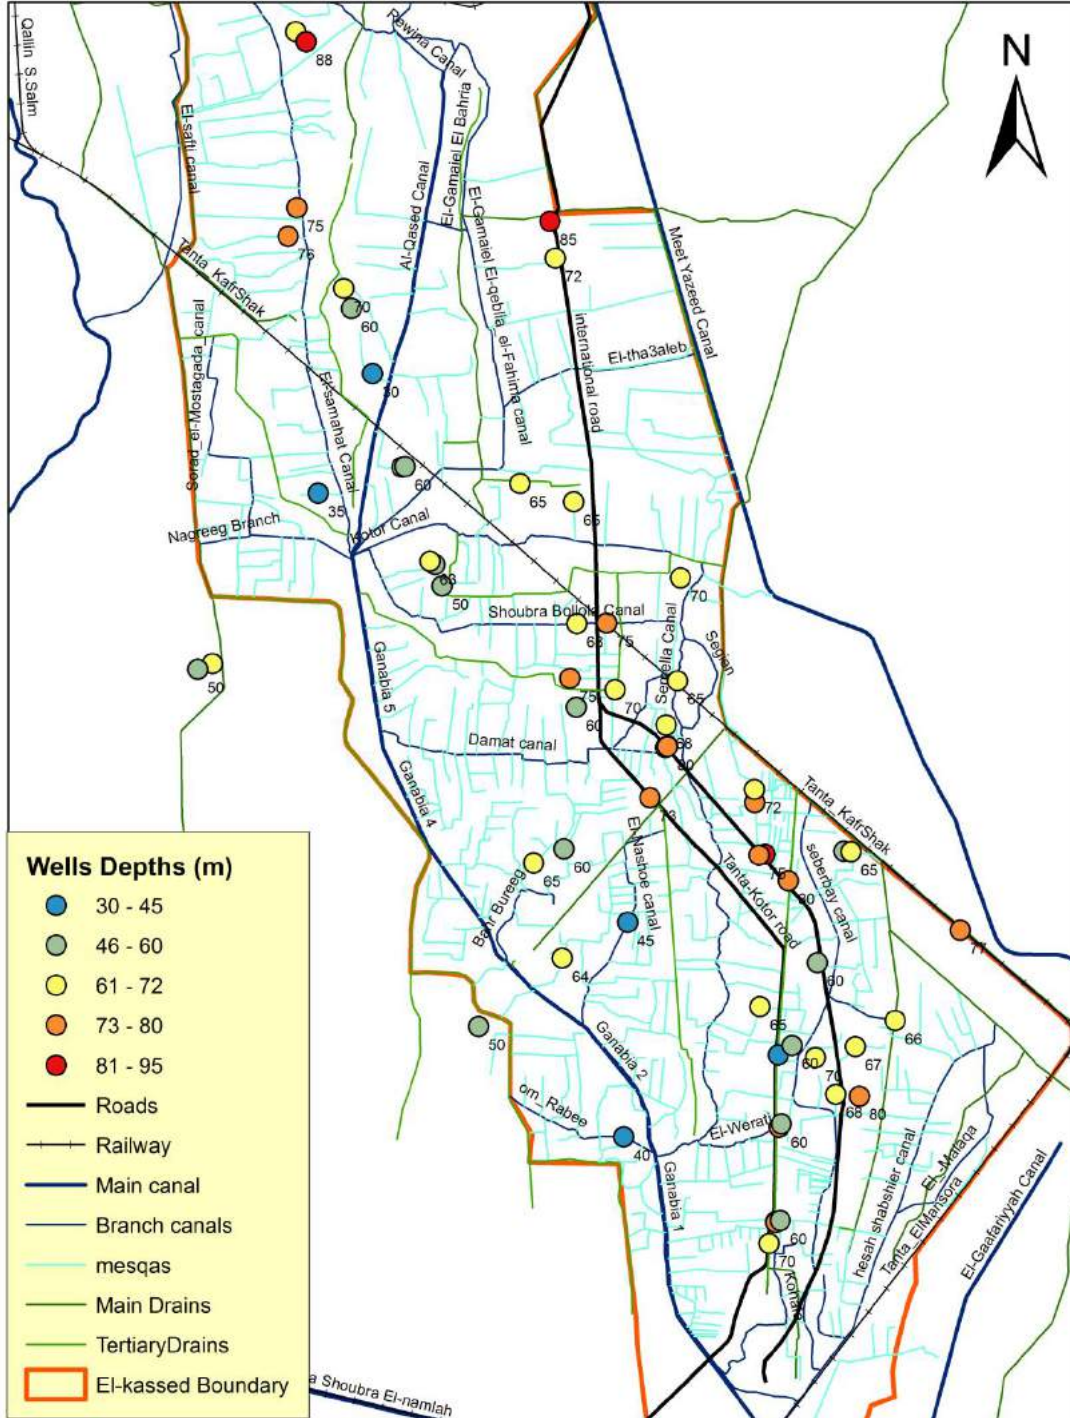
N

Qallin_S.Salm
88
Rewina Canal
El-saffi canal
El-Gamaiel El Bahria
El-Gamaiel El-qeblia_el-Fahima canal
Al-Qased Canal
75
76
85
72
Meet Yazeed Canal
Tanta_KafrShak
70
60
international road
El-tha3aleb
Sorad_el-Mostagada_canal
El-samahat Canal
30
60
65
65
35
Nagreeg Branch
Kotor Canal
63
50
70
Shoubra Bollola Canal
63
75
Sembella Canal
Segian
50
Ganabia 5
75
70
65
60
Damat canal
68
80
Ganabia 4
76
72
El-Nashoe canal
Tanta_KafrShak
Bahr Bureeg
60
65
75
80
65
seberbay canal
Tanta-Kotor road
45
77
64
60
65
50
Ganabia 2
60
67
66
70
68
80
om_Rabee
40
El-Werati
60
Ganabia 1
resah shabshier canal
El-Mataqa
Tanta_ElMansora
El-Gaafariyyah Canal
60
70
Kohafa
a Shoubra El-namlah

Wells Depths (m)
30 - 45
46 - 60
61 - 72
73 - 80
81 - 95
Roads
Railway
Main canal
Branch canals
mesqas
Main Drains
TertiaryDrains
El-kassed Boundary